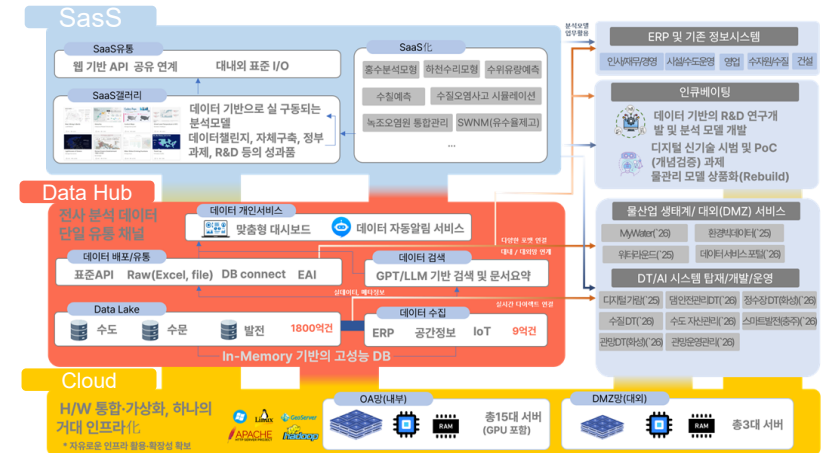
SasS

SaaS유통

웹 기반 API 공유 연계

대내외 표준 I/O

SaaS갤러리

데이터 기반으로 실 구동되는 분석모델 데이터챌린지, 자체구축, 정부과제, R&D 등의 성과품

SaaS化

홍수분석모형

하천수리모형

수위유량예측

수질예측

수질오염사고 시뮬레이션

녹조오염원 통합관리

SWNM(유수율제고)

...

분석모델 업무활용

ERP 및 기존 정보시스템

인사재무경영

시설수도운영

영업

수자원수질

건설

인큐베이팅

데이터 기반의 R&D 연구개발 및 분석 모델 개발

디지털 신기술 시범 및 PoC (개념검증) 과제 물관리 모델 상품화(Rebuild)

Data Hub

전사 분석 데이터 단일 유통 채널

데이터 개인서비스

맞춤형 대시보드

데이터 자동알림 서비스

데이터 배포/유통

표준API

Raw(Excel, file)

DB connect

EAI

데이터 검색

GPT/LLM 기반 검색 및 문서요약

다양한 포맷 연결

대내 / 대외망 연계

실데이터, 메타정보

실시간 디지털트윈 연결

Data Lake

수도

수문

발전

1800억건

데이터 수집

ERP

공간정보

IoT

9억건

In-Memory 기반의 고성능 DB

물산업 생태계/ 대외(DMZ) 서비스

MyWater('25)

환경빅데이터('25)

워터닷온드('25)

데이터서비스포털('26)

DT/AI 시스템 탑재/개발/운영

디지털가람('25)

댐안전관리DT('26)

정수장DT(화성)('26)

수질DT('26)

수도 자산관리('26)

스마트발전(충주)('26)

관망DT(화성)('26)

관망운영관리('26)

Cloud

H/W 통합·가상화, 하나의 거대 인프라化

* 자유로운 인프라 활용·확장성 확보

Linux

GeoServer

APACHE

hadoop

OA망(내부)

RAM

총15대 서버 (GPU 포함)

DMZ망(대외)

RAM

총3대 서버